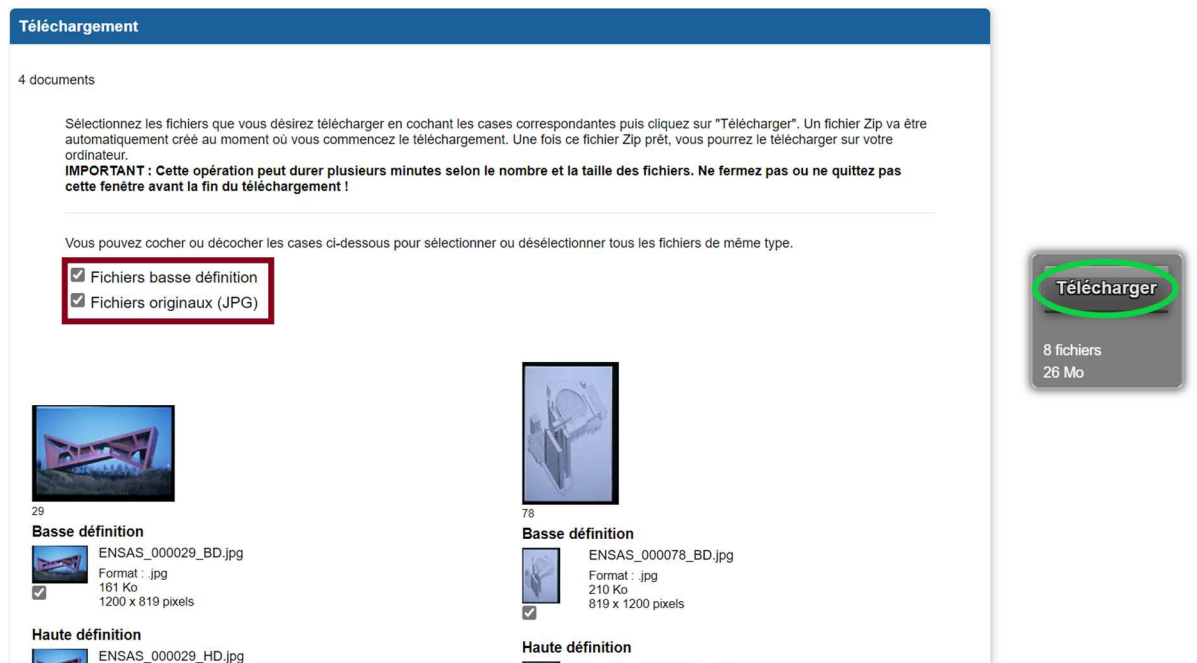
Téléchargement

4 documents

Sélectionnez les fichiers que vous désirez télécharger en cochant les cases correspondantes puis cliquez sur "Télécharger". Un fichier Zip va être automatiquement créé au moment où vous commencez le téléchargement. Une fois ce fichier Zip prêt, vous pourrez le télécharger sur votre ordinateur.
**IMPORTANT : Cette opération peut durer plusieurs minutes selon le nombre et la taille des fichiers. Ne fermez pas ou ne quittez pas cette fenêtre avant la fin du téléchargement !**

Vous pouvez cocher ou décocher les cases ci-dessous pour sélectionner ou désélectionner tous les fichiers de même type.

Fichiers basse définition
Fichiers originaux (JPG)

Télécharger
8 fichiers
26 Mo

29
Basse définition
ENSAS_000029_BD.jpg
Format : .jpg
161 Ko
1200 x 819 pixels

Haute définition
ENSAS_000029_HD.jpg

78
Basse définition
ENSAS_000078_BD.jpg
Format : .jpg
210 Ko
819 x 1200 pixels

Haute définition